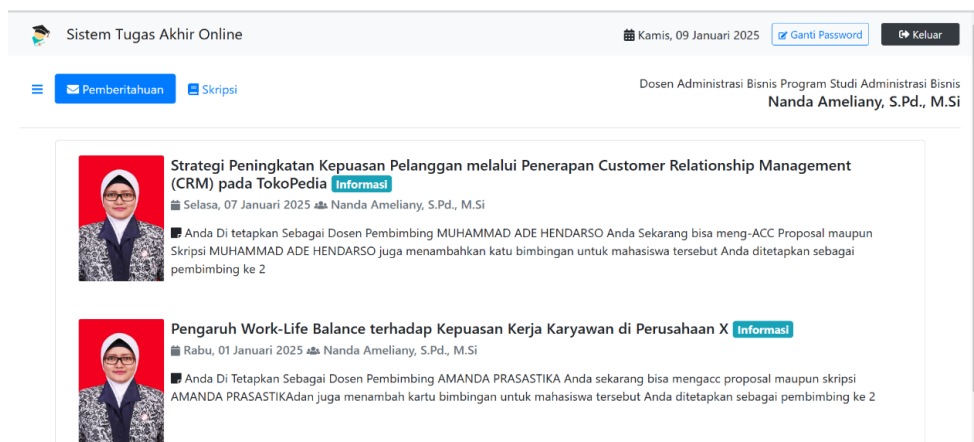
Sistem Tugas Akhir Online

Kamis, 09 Januari 2025 Ganti Password Keluar

Pemberitahuan Skripsi

Dosen Administrasi Bisnis Program Studi Administrasi Bisnis
Nanda Ameliany, S.Pd., M.Si

Strategi Peningkatan Kepuasan Pelanggan melalui Penerapan Customer Relationship Management (CRM) pada TokoPedia Informasi

Selasa, 07 Januari 2025 Nanda Ameliany, S.Pd., M.Si

Anda Di tetapkan Sebagai Dosen Pembimbing MUHAMMAD ADE HENDARSO Anda Sekarang bisa meng-ACC Proposal maupun Skripsi MUHAMMAD ADE HENDARSO juga menambahkan katu bimbingan untuk mahasiswa tersebut Anda ditetapkan sebagai pembimbing ke 2

Pengaruh Work-Life Balance terhadap Kepuasan Kerja Karyawan di Perusahaan X Informasi

Rabu, 01 Januari 2025 Nanda Ameliany, S.Pd., M.Si

Anda Di Tetapkan Sebagai Dosen Pembimbing AMANDA PRASASTIKA Anda sekarang bisa mengacc proposal maupun skripsi AMANDA PRASASTIKAdan juga menambah kartu bimbingan untuk mahasiswa tersebut Anda ditetapkan sebagai pembimbing ke 2